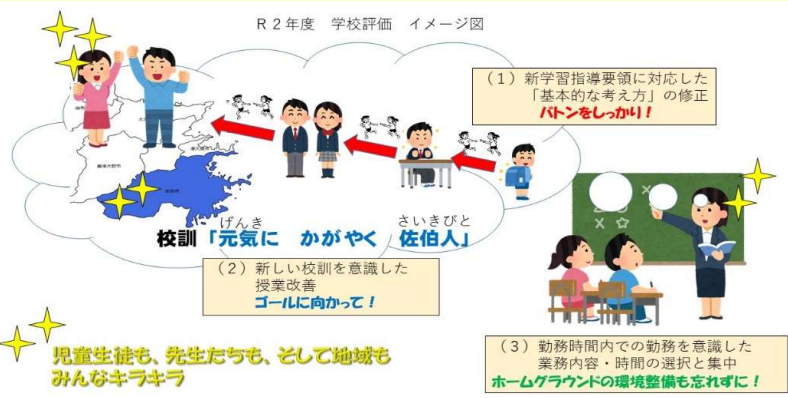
R２年度　学校評価　イメージ図

（１）新学習指導要領に対応した「基本的な考え方」の修正
バトンをしっかり！

校訓「元気に　かがやく　佐伯人」
げんき　さいきびと

（２）新しい校訓を意識した授業改善
ゴールに向かって！

児童生徒も、先生たちも、そして地域もみんなキラキラ

（３）勤務時間内での勤務を意識した業務内容・時間の選択と集中
ホームグラウンドの環境整備も忘れずに！